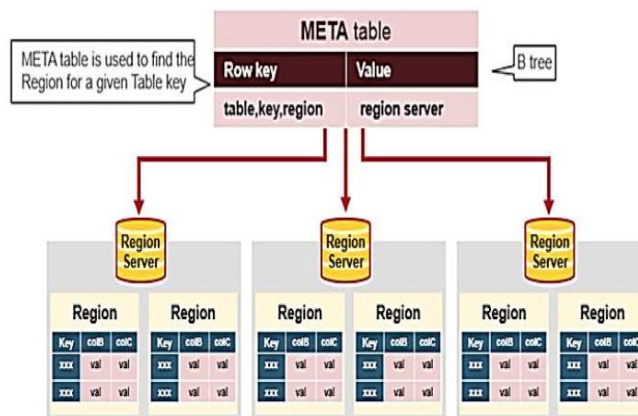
META table is used to find the Region for a given Table key

META table

| Row key | Value |
|---|---|
| table,key,region | region server |

B tree

Region Server

Region

| Key | colB | colC |
|---|---|---|
| xxx | val | val |
| xxx | val | val |

Region

| Key | colB | colC |
|---|---|---|
| xxx | val | val |
| xxx | val | val |

Region Server

Region

| Key | colB | colC |
|---|---|---|
| xxx | val | val |
| xxx | val | val |

Region

| Key | colB | colC |
|---|---|---|
| xxx | val | val |
| xxx | val | val |

Region Server

Region

| Key | colB | colC |
|---|---|---|
| xxx | val | val |
| xxx | val | val |

Region

| Key | colB | col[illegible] |
|---|---|---|
| xxx | val | va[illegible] |
| xxx | val | va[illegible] |